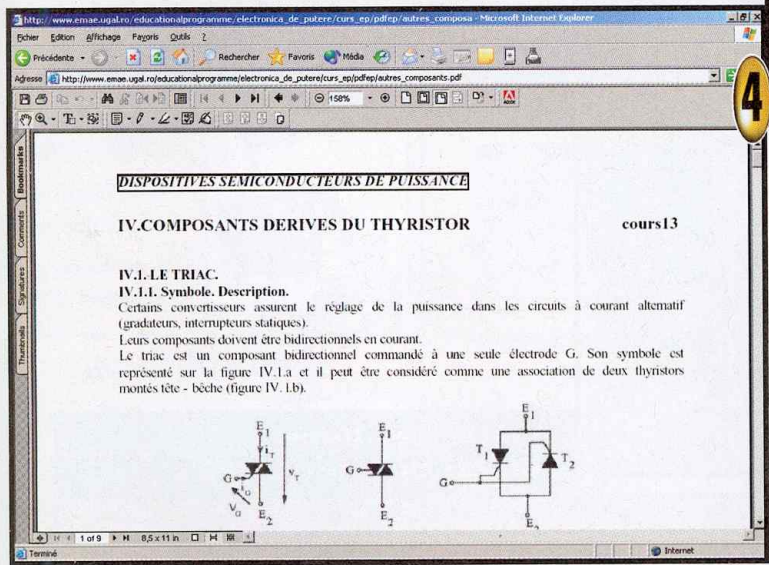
http://www.emae.ugal.ro/educationalprogramme/electronica_de_putere/curs_ep/pdfep/autres_composa - Microsoft Internet Explorer

Fichier Edition Affichage Favoris Outils ?

Précédente Rechercher Favoris Média

Adresse http://www.emae.ugal.ro/educationalprogramme/electronica_de_putere/curs_ep/pdfep/autres_composants.pdf

158%

4

Bookmarks Comments Signatures Thumbnails

DISPOSITIVES SEMICONDUCTEURS DE PUISSANCE

IV.COMPOSANTS DERIVES DU THYRISTOR

cours13

IV.1. LE TRIAC.
IV.1.1. Symbole. Description.
Certains convertisseurs assurent le réglage de la puissance dans les circuits à courant alternatif (gradateurs, interrupteurs statiques).
Leurs composants doivent être bidirectionnels en courant.
Le triac est un composant bidirectionnel commandé à une seule électrode G. Son symbole est représenté sur la figure IV.1.a et il peut être considéré comme une association de deux thyristors montés tête - bêche (figure IV.1.b).

$E_1$ $i_T$ $v_T$ G $i_G$ $V_G$ $E_2$

$E_1$ G $E_2$

$E_1$ $T_1$ $T_2$ G $E_2$

1 of 9 8,5 x 11 in

Terminé Internet